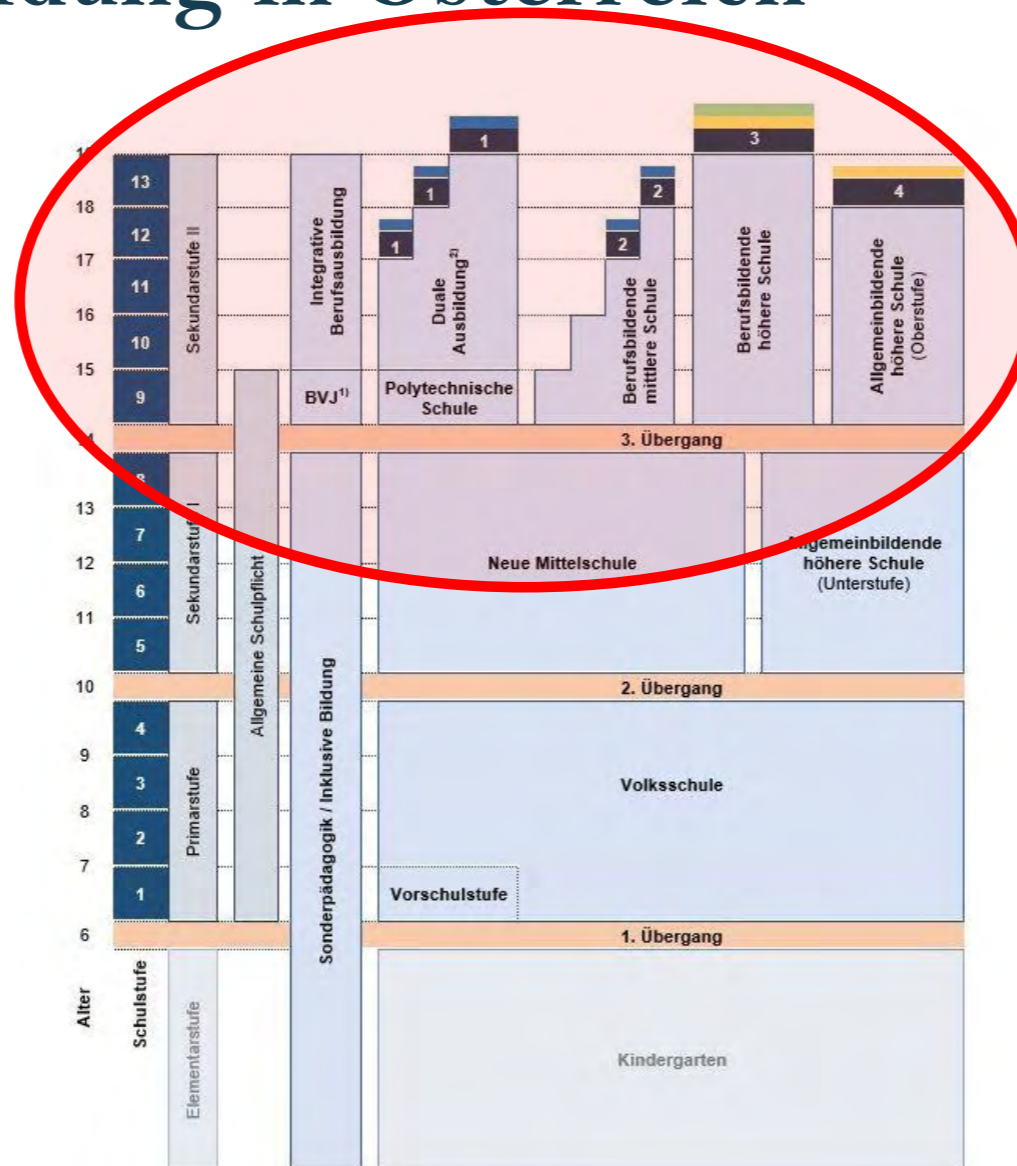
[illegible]ldung in Österreich

18
17
16
15
13
12
11
10
9
8
7
6
Alter

13
12
11
10
9
8
7
6
5
4
3
2
1
Schulstufe

Sekundarstufe II
Sekundarstufe I
Primarstufe
Elementarstufe

Allgemeine Schulpflicht

Integrative Berufsausbildung
BVJ$^{1)}$

Sonderpädagogik / Inklusive Bildung

1
1
1
Duale Ausbildung$^{2)}$
Polytechnische Schule

2
2
Berufsbildende mittlere Schule

3
Berufsbildende höhere Schule

4
Allgemeinbildende höhere Schule (Oberstufe)

3. Übergang

Neue Mittelschule

Allgemeinbildende höhere Schule (Unterstufe)

2. Übergang

Volksschule

Vorschulstufe

1. Übergang

Kindergarten